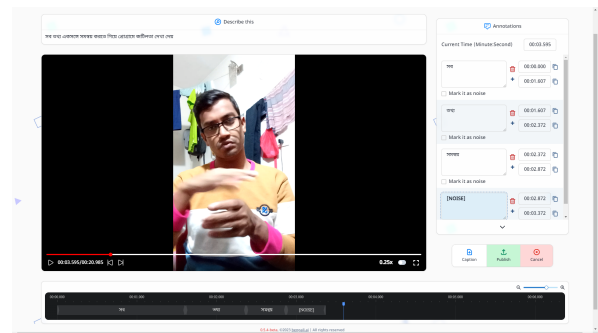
Describe this

সব বাবা একসাথে সময়মত কাজের শিখে প্রোগ্রাম কারিগরি দেখো দেখো

00:03.595/00:20.985

0.25x

Annotations

Current Time (Minute:Second) 00:03.595

সব

00:00.000

00:01.607

Mark it as noise

বাবা

00:01.607

00:02.372

Mark it as noise

বাবা সময়মত

00:02.372

00:02.872

Mark it as noise

[NOISE]

00:02.872

00:03.372

Caption

Publish

Cancel

00:00.000 00:01.000 00:02.000 00:03.000 00:04.000 00:05.000 00:06.000

সব

বাবা

বাবাও

[NOISE]

0.5.4-beta, ©2021 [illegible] | All rights reserved